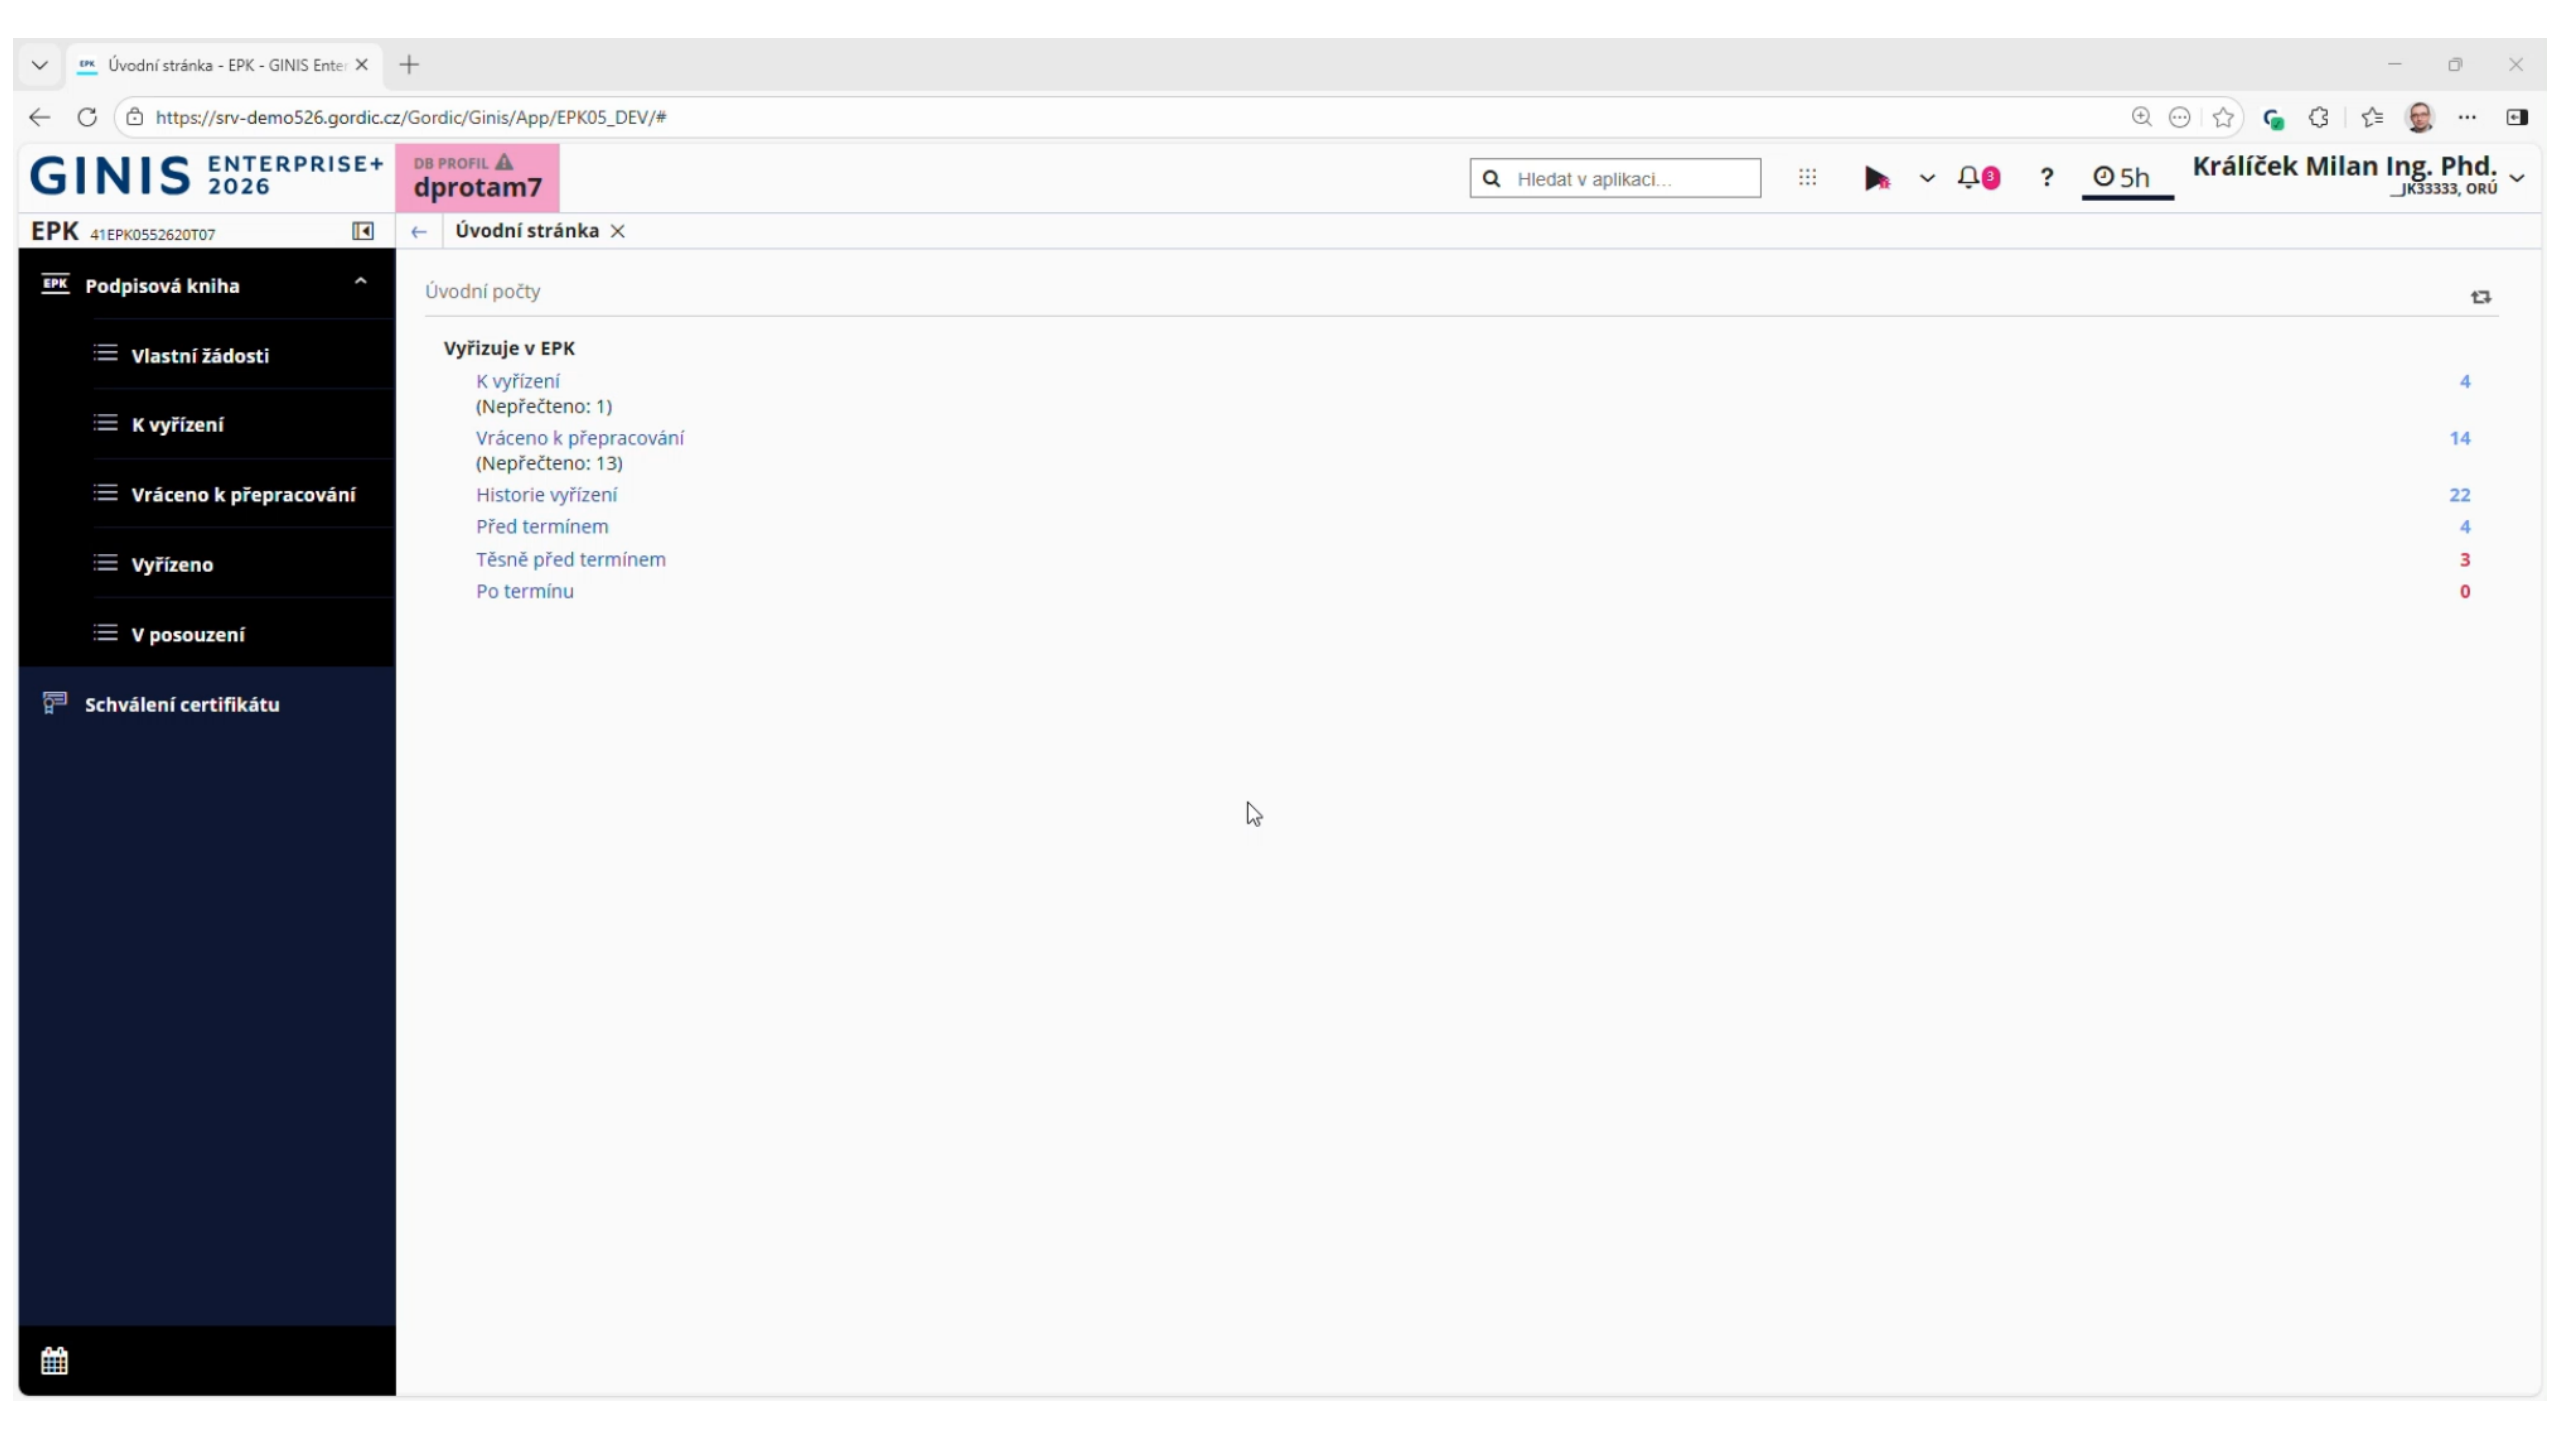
Úvodní stránka - EPK - GINIS Enter

https://srv-demo526.gordic.cz/Gordic/Ginis/App/EPK05_DEV/#

GINIS ENTERPRISE+ 2026

DB PROFIL
dprotam7

Hledat v aplikaci...

3

?

5h

Králíček Milan Ing. Phd.
_JK33333, ORÚ

EPK 41EPK0552620T07

Úvodní stránka

Podpisová kniha

Vlastní žádosti

K vyřízení

Vráceno k přepracování

Vyřízeno

V posouzení

Schválení certifikátu

Úvodní počty

Vyřizuje v EPK

| | |
|---|---|
| K vyřízení (Nepřečteno: 1) | 4 |
| Vráceno k přepracování (Nepřečteno: 13) | 14 |
| Historie vyřízení | 22 |
| Před termínem | 4 |
| Těsně před termínem | 3 |
| Po termínu | 0 |